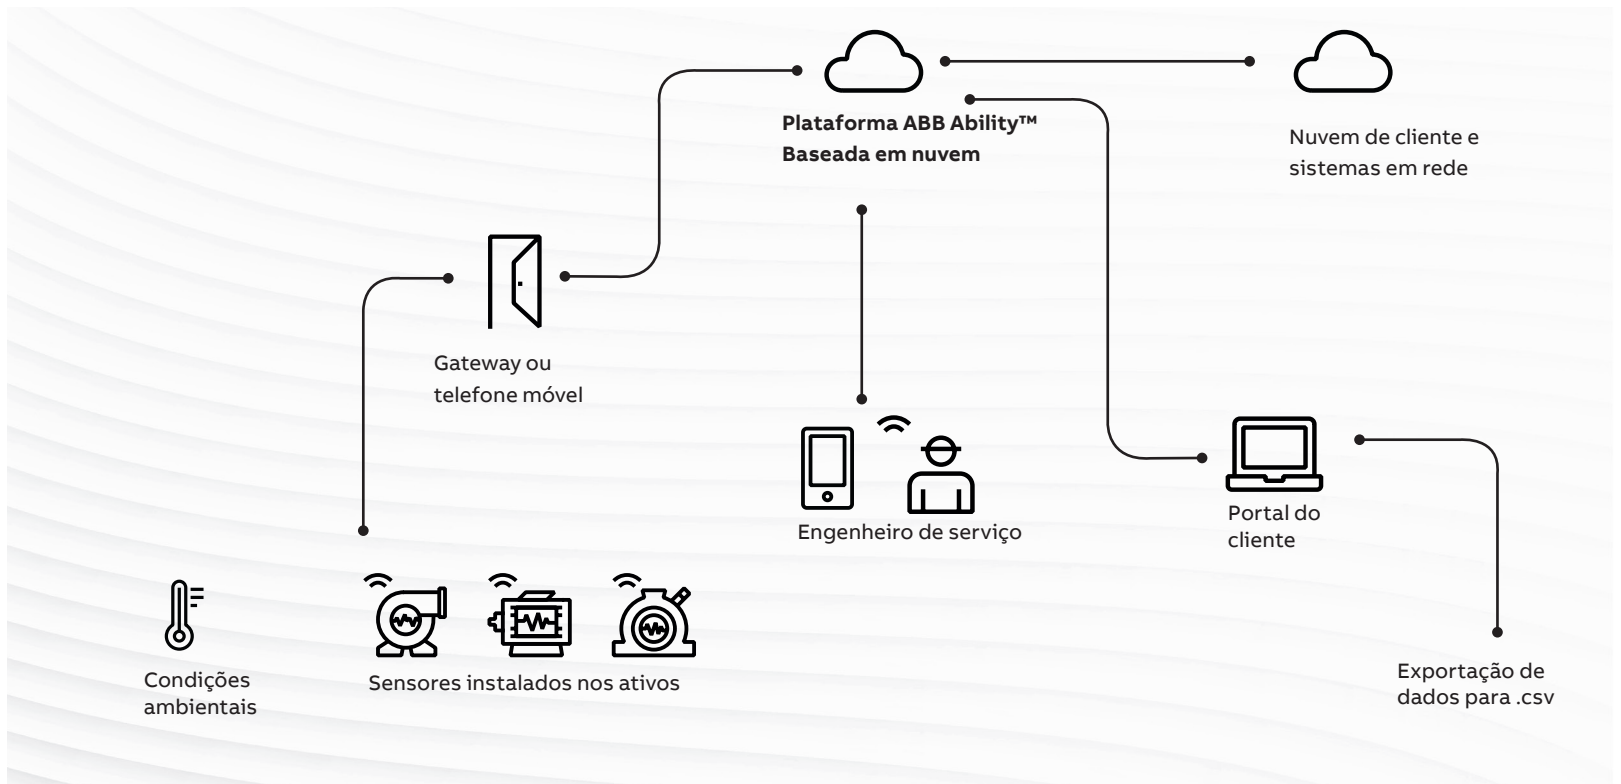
Plataforma ABB Ability™
Baseada em nuvem

Nuvem de cliente e sistemas em rede

Gateway ou telefone móvel

Engenheiro de serviço

Portal do cliente

Condições ambientais

Sensores instalados nos ativos

Exportação de dados para .csv